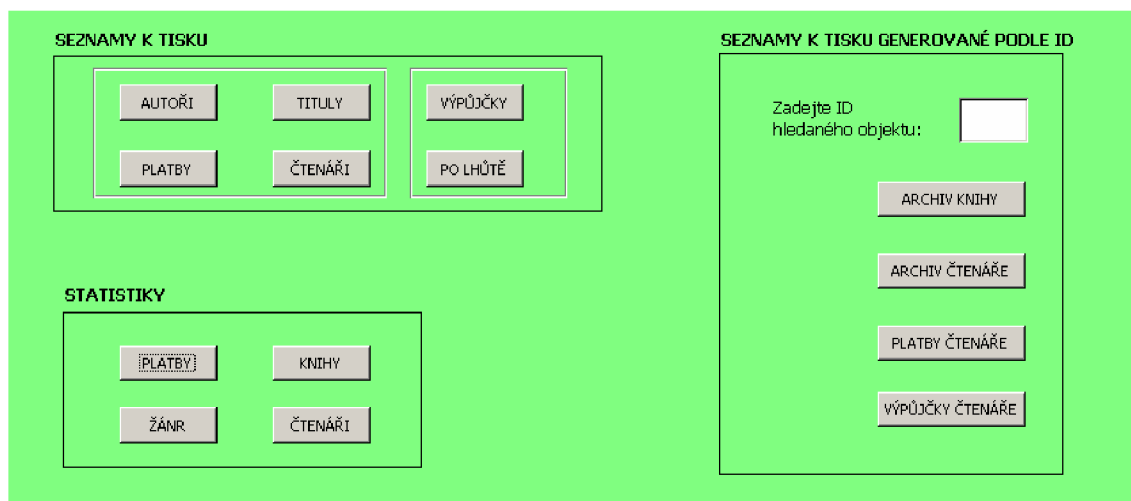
SEZNAMY K TISKU

AUTOŘI

TITULY

VÝPŮJČKY

PLATBY

ČTENÁŘI

PO LHŮTĚ

STATISTIKY

PLATBY

KNIHY

ŽÁNR

ČTENÁŘI

SEZNAMY K TISKU GENEROVANÉ PODLE ID

Zadejte ID hledaného objektu:

ARCHIV KNIHY

ARCHIV ČTENÁŘE

PLATBY ČTENÁŘE

VÝPŮJČKY ČTENÁŘE